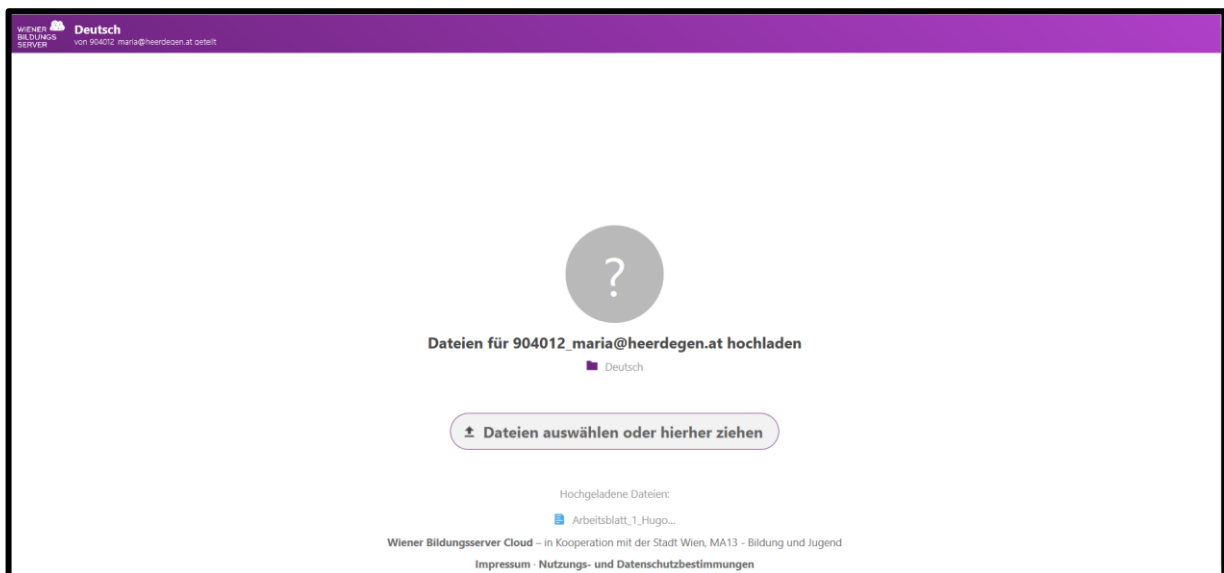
WIENER BILDUNGS SERVER

Deutsch
von 904012 maria@heerdegen.at geteilt

?

Dateien für 904012_maria@heerdegen.at hochladen

Deutsch

Dateien auswählen oder hierher ziehen

Hochgeladene Dateien:

Arbeitsblatt_1_Hugo...

**Wiener Bildungsserver Cloud** – in Kooperation mit der Stadt Wien, MA13 - Bildung und Jugend

**Impressum · Nutzungs- und Datenschutzbestimmungen**